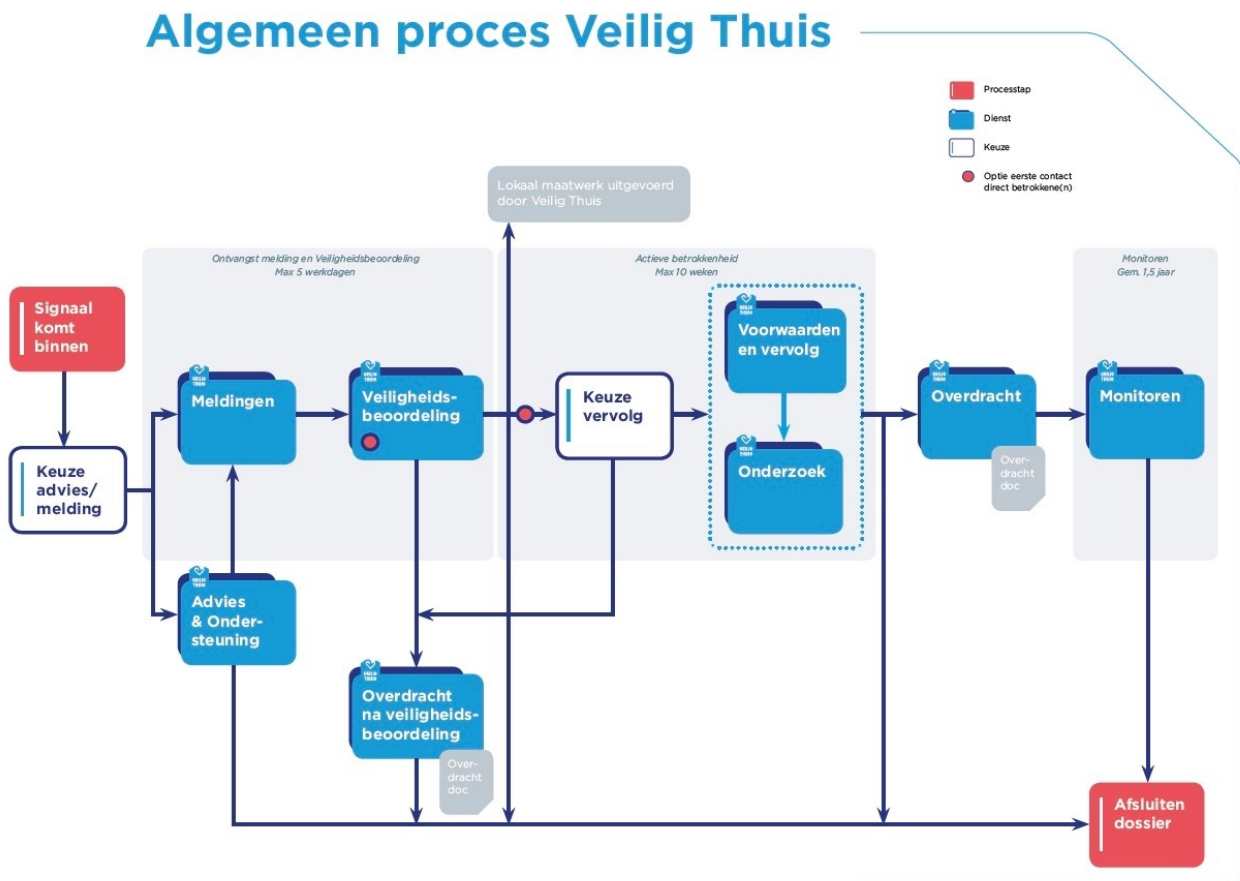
Algemeen proces Veilig Thuis

Processtap
Dienst
Keuze
Optie eerste contact direct betrokkene(n)

Lokaal maatwerk uitgevoerd door Veilig Thuis

Ontvangst melding en Veiligheidsbeoordeling
Max 5 werkdagen

Actieve betrokkenheid
Max 10 weken

Monitoren
Gem. 1,5 jaar

Signaal komt binnen

Keuze advies/ melding

Meldingen

Veiligheidsbeoordeling

Keuze vervolg

Voorwaarden en vervolg

Onderzoek

Overdracht

Overdracht doc

Monitoren

Advies & Ondersteuning

Overdracht na veiligheidsbeoordeling

Overdracht doc

Afsluiten dossier